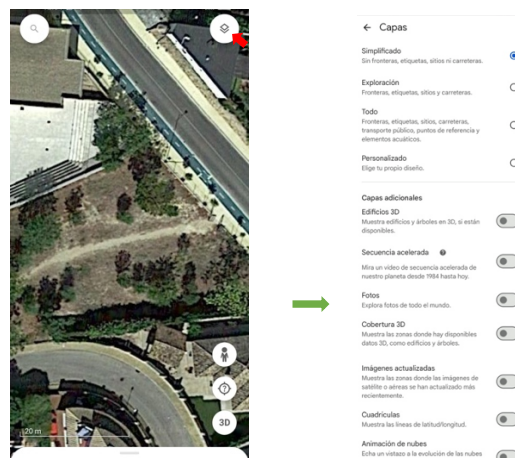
20 m

3D

← Capas

Simplificado
Sin fronteras, etiquetas, sitios ni carreteras.

Exploración
Fronteras, etiquetas, sitios y carreteras.

Todo
Fronteras, etiquetas, sitios, carreteras, transporte público, puntos de referencia y elementos acuáticos.

Personalizado
Elige tu propio diseño.

Capas adicionales

Edificios 3D
Muestra edificios y árboles en 3D, si están disponibles.

Secuencia acelerada
Mira un vídeo de secuencia acelerada de nuestro planeta desde 1984 hasta hoy.

Fotos
Explora fotos de todo el mundo.

Cobertura 3D
Muestra las zonas donde hay disponibles datos 3D, como edificios y árboles.

Imágenes actualizadas
Muestra las zonas donde las imágenes de satélite o aéreas se han actualizado más recientemente.

Cuadrículas
Muestra las líneas de latitud/longitud.

Animación de nubes
Echa un vistazo a la evolución de las nubes